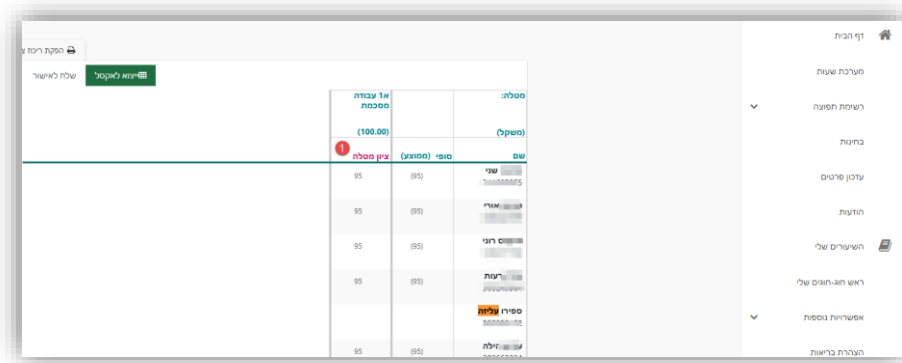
דף הבית
מערכת שעות
רשימות תפוצה
בחינות
עדכון פרטים
הודעות
השיעורים שלי
ראש חוג-חוגים שלי
אפשרויות נוספות
הצהרת בריאות

הפקת ריכוז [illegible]
ייצוא לאקסל
שלח לאישור

מטלה:
(משקל)
א1 עבודה מסכמת
(100.00)
שם
סופי (ממוצע)
ציון מטלה
1

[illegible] שני
(95) 95
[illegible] אורי
(95) 95
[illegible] רוני
(95) 95
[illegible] רעות
(95) 95
ספירו עליזה
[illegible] זילה
(95) 95